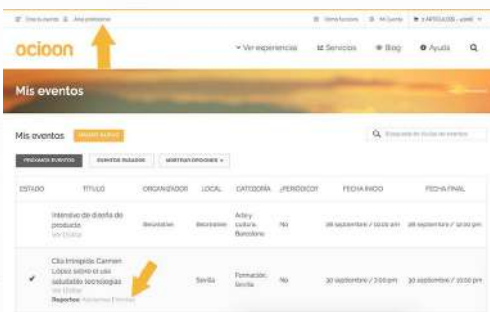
Crea tu evento | Área profesional | Cómo funciona | Mi cuenta | 0 ARTÍCULOS - 0,00€

ocioon

Ver experiencias | Servicios | Blog | Ayuda

Mis eventos

Mis eventos | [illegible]

Búsqueda de títulos de eventos

PRÓXIMOS EVENTOS | EVENTOS PASADOS | MOSTRAR OPCIONES

| ESTADO | TÍTULO | ORGANIZADOR | LOCAL | CATEGORÍA | ¿PERIÓDICO? | FECHA INICIO | FECHA FINAL |
|---|---|---|---|---|---|---|---|
| | Intensivo de diseño de producto Ver Evento | Barcelona | Barcelona | Arte y cultura, Barcelona | No | 28 septiembre / 10:00 am | 28 septiembre / 12:00 pm |
| ✔ | Cita tranquila: Carmen López sobre el uso saludable tecnologías Ver Evento Reportes: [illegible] | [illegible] | Sevilla | Formación, Sevilla | No | 30 septiembre / 7:00 pm | 30 septiembre / 10:00 pm |